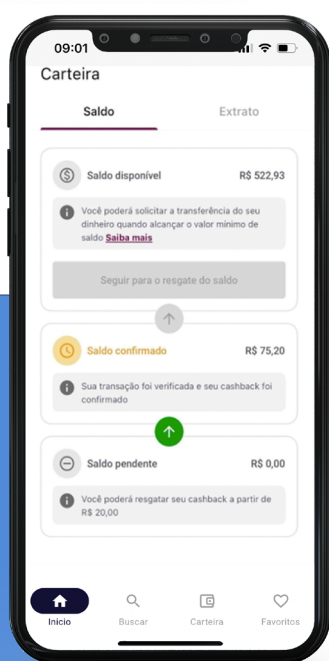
09:01

Carteira

Saldo

Extrato

Saldo disponível

R$ 522,93

Você poderá solicitar a transferência do seu dinheiro quando alcançar o valor mínimo de saldo Saiba mais

Seguir para o resgate do saldo

Saldo confirmado

R$ 75,20

Sua transação foi verificada e seu cashback foi confirmado

Saldo pendente

R$ 0,00

Você poderá resgatar seu cashback a partir de R$ 20,00

Início

Buscar

Carteira

Favoritos